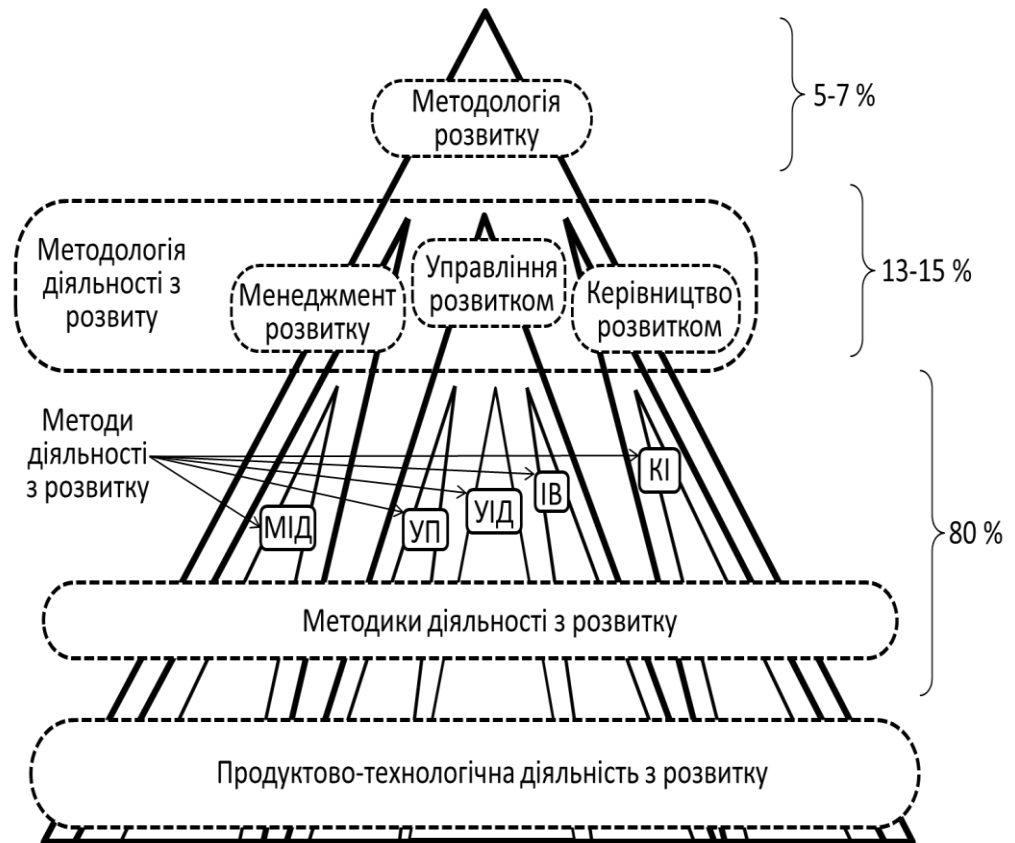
Методологія розвитку

5-7 %

Методологія діяльності з розвиту

Менеджмент розвитку

Управління розвитком

Керівництво розвитком

13-15 %

Методи діяльності з розвитку

КІ

ІВ

УІД

УП

МІД

80 %

Методики діяльності з розвитку

Продуктово-технологічна діяльність з розвитку